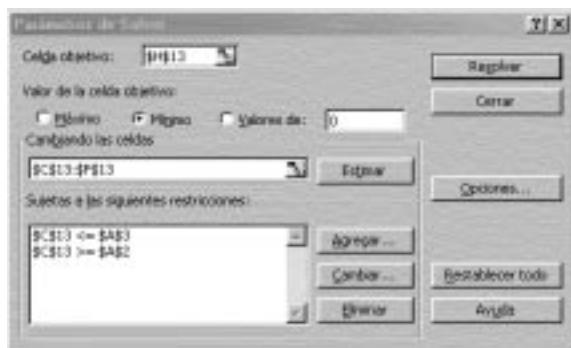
Parámetros de Solver

Celda objetivo: $H$13

Valor de la celda objetivo:
Máximo
Mínimo
Valores de: 0

Cambiando las celdas
$C$13:$F$13
Estimar

Sujetas a las siguientes restricciones:
$C$13 <= $A$3
$C$13 >= $A$2

Agregar...
Cambiar...
Eliminar

Resolver
Cerrar
Opciones...
Restablecer todo
Ayuda